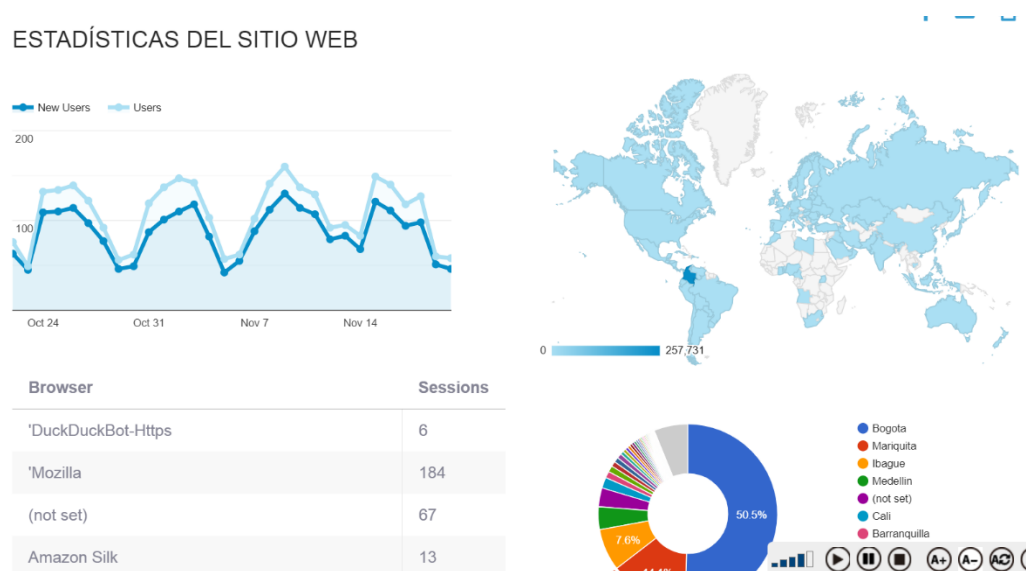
ESTADÍSTICAS DEL SITIO WEB

New Users Users

200

100

Oct 24 Oct 31 Nov 7 Nov 14

0 257,731

| Browser | Sessions |
|---|---|
| 'DuckDuckBot-Https | 6 |
| 'Mozilla | 184 |
| (not set) | 67 |
| Amazon Silk | 13 |

50.5%

7.6%

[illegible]

Bogota
Mariquita
Ibague
Medellin
(not set)
Cali
Barranquilla

A+ A- AC